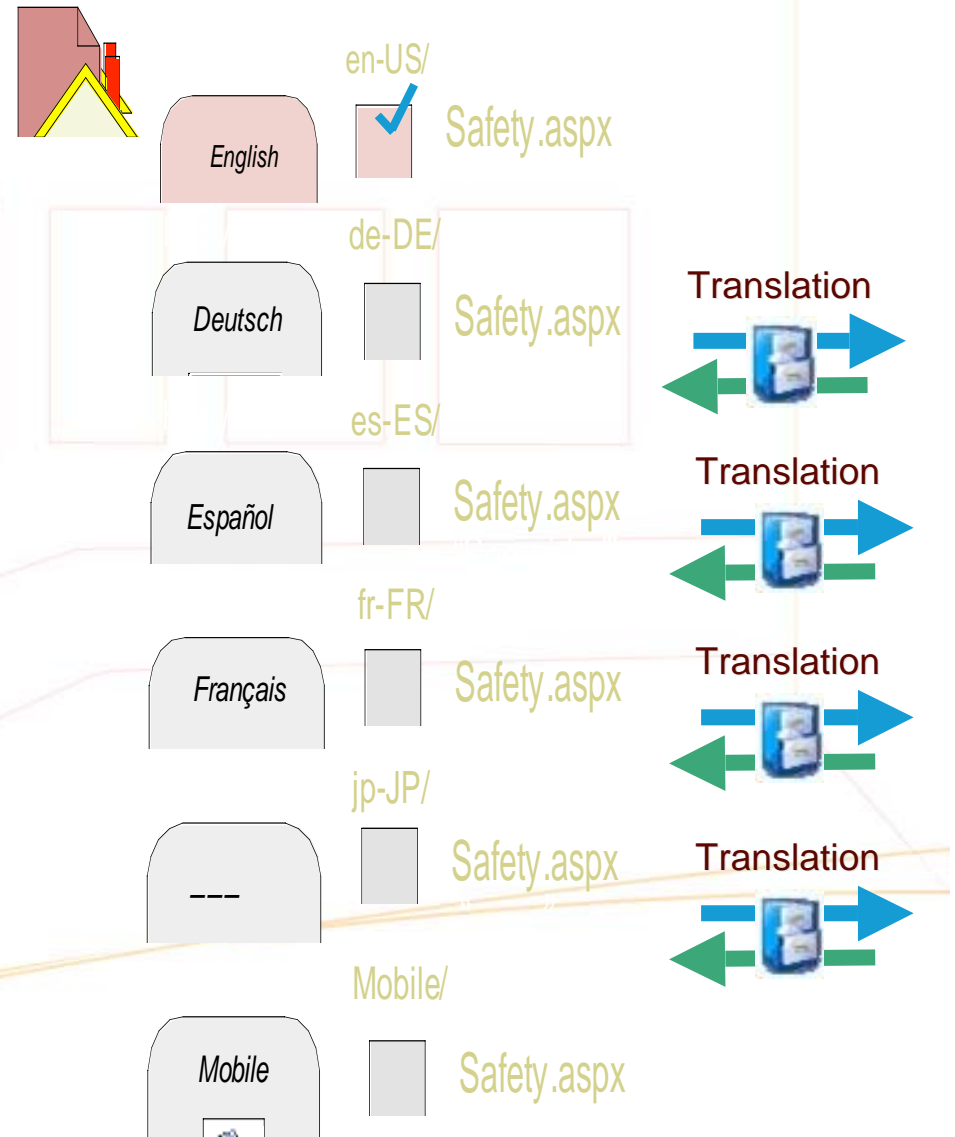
en-US/

English

Safety.aspx

de-DE/

Deutsch

Safety.aspx

Translation

es-ES/

Español

Safety.aspx

Translation

fr-FR/

Français

Safety.aspx

Translation

jp-JP/

–––

Safety.aspx

Translation

Mobile/

Mobile

Safety.aspx